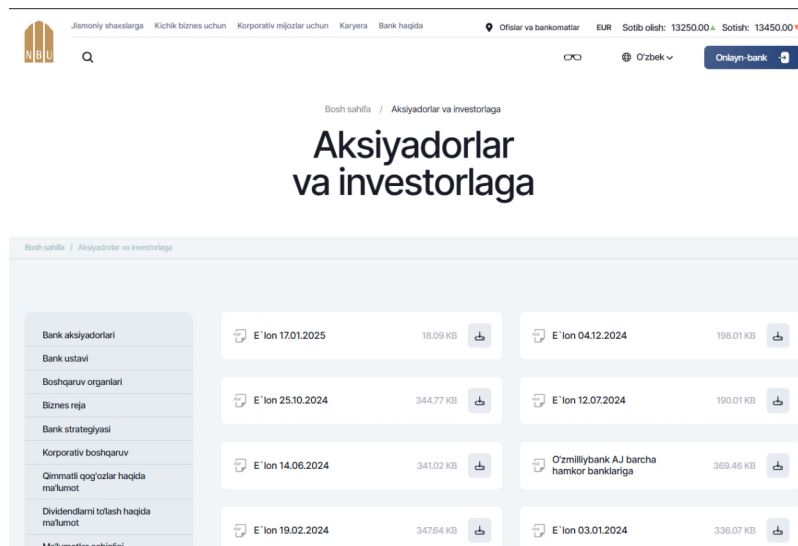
NBU

Jismoniy shaxslarga Kichik biznes uchun Korporativ mijozlar uchun Karyera Bank haqida

Ofislar va bankomatlar EUR Sotib olish: 13250.00 Sotish: 13450.00

O'zbek

Onlayn-bank

Bosh sahifa / Aksiyadorlar va investorlaga

Aksiyadorlar va investorlaga

Bosh sahifa / Aksiyadorlar va investorlaga

Bank aksiyadorlari

Bank ustavi

Boshqaruv organlari

Biznes reja

Bank strategiyasi

Korporativ boshqaruv

Qimmatli qog'ozlar haqida ma'lumot

Dividendlarni to'lash haqida ma'lumot

Ma'lumotlar sahifalari

E`lon 17.01.2025 18.09 KB

E`lon 04.12.2024 198.01 KB

E`lon 25.10.2024 344.77 KB

E`lon 12.07.2024 190.01 KB

E`lon 14.06.2024 341.02 KB

O'zmilliybank AJ barcha hamkor banklariga 369.46 KB

E`lon 19.02.2024 347.64 KB

E`lon 03.01.2024 336.07 KB